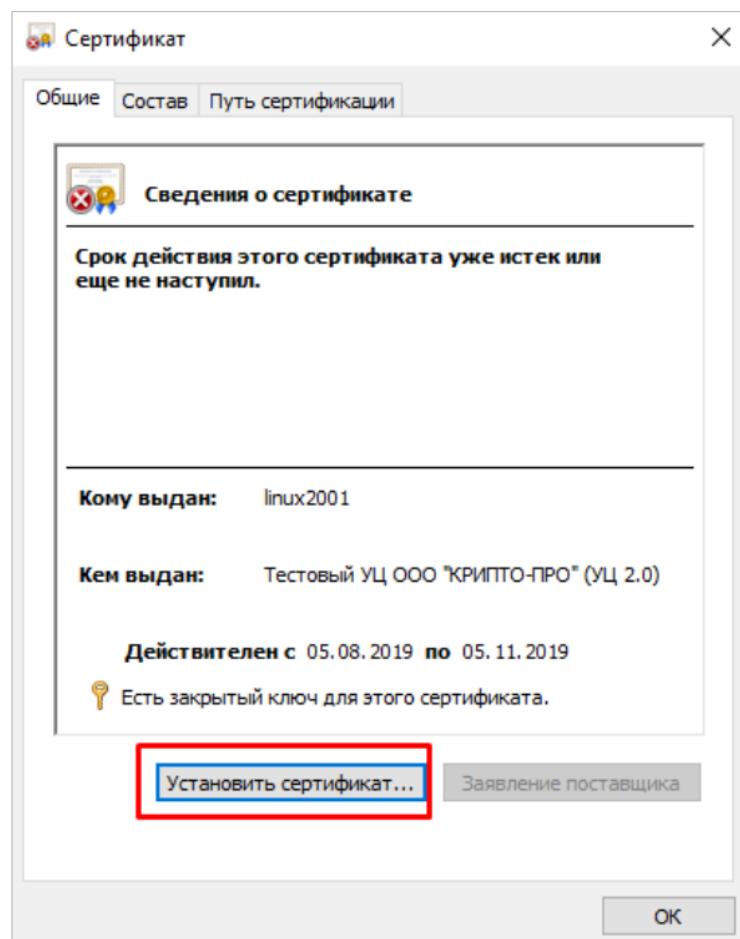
Сертификат

×

Общие | Состав | Путь сертификации

Сведения о сертификате

Срок действия этого сертификата уже истек или еще не наступил.

Кому выдан: linux2001

Кем выдан: Тестовый УЦ ООО "КРИПТО-ПРО" (УЦ 2.0)

Действителен с 05.08.2019 по 05.11.2019

Есть закрытый ключ для этого сертификата.

Установить сертификат...

Заявление поставщика

OK